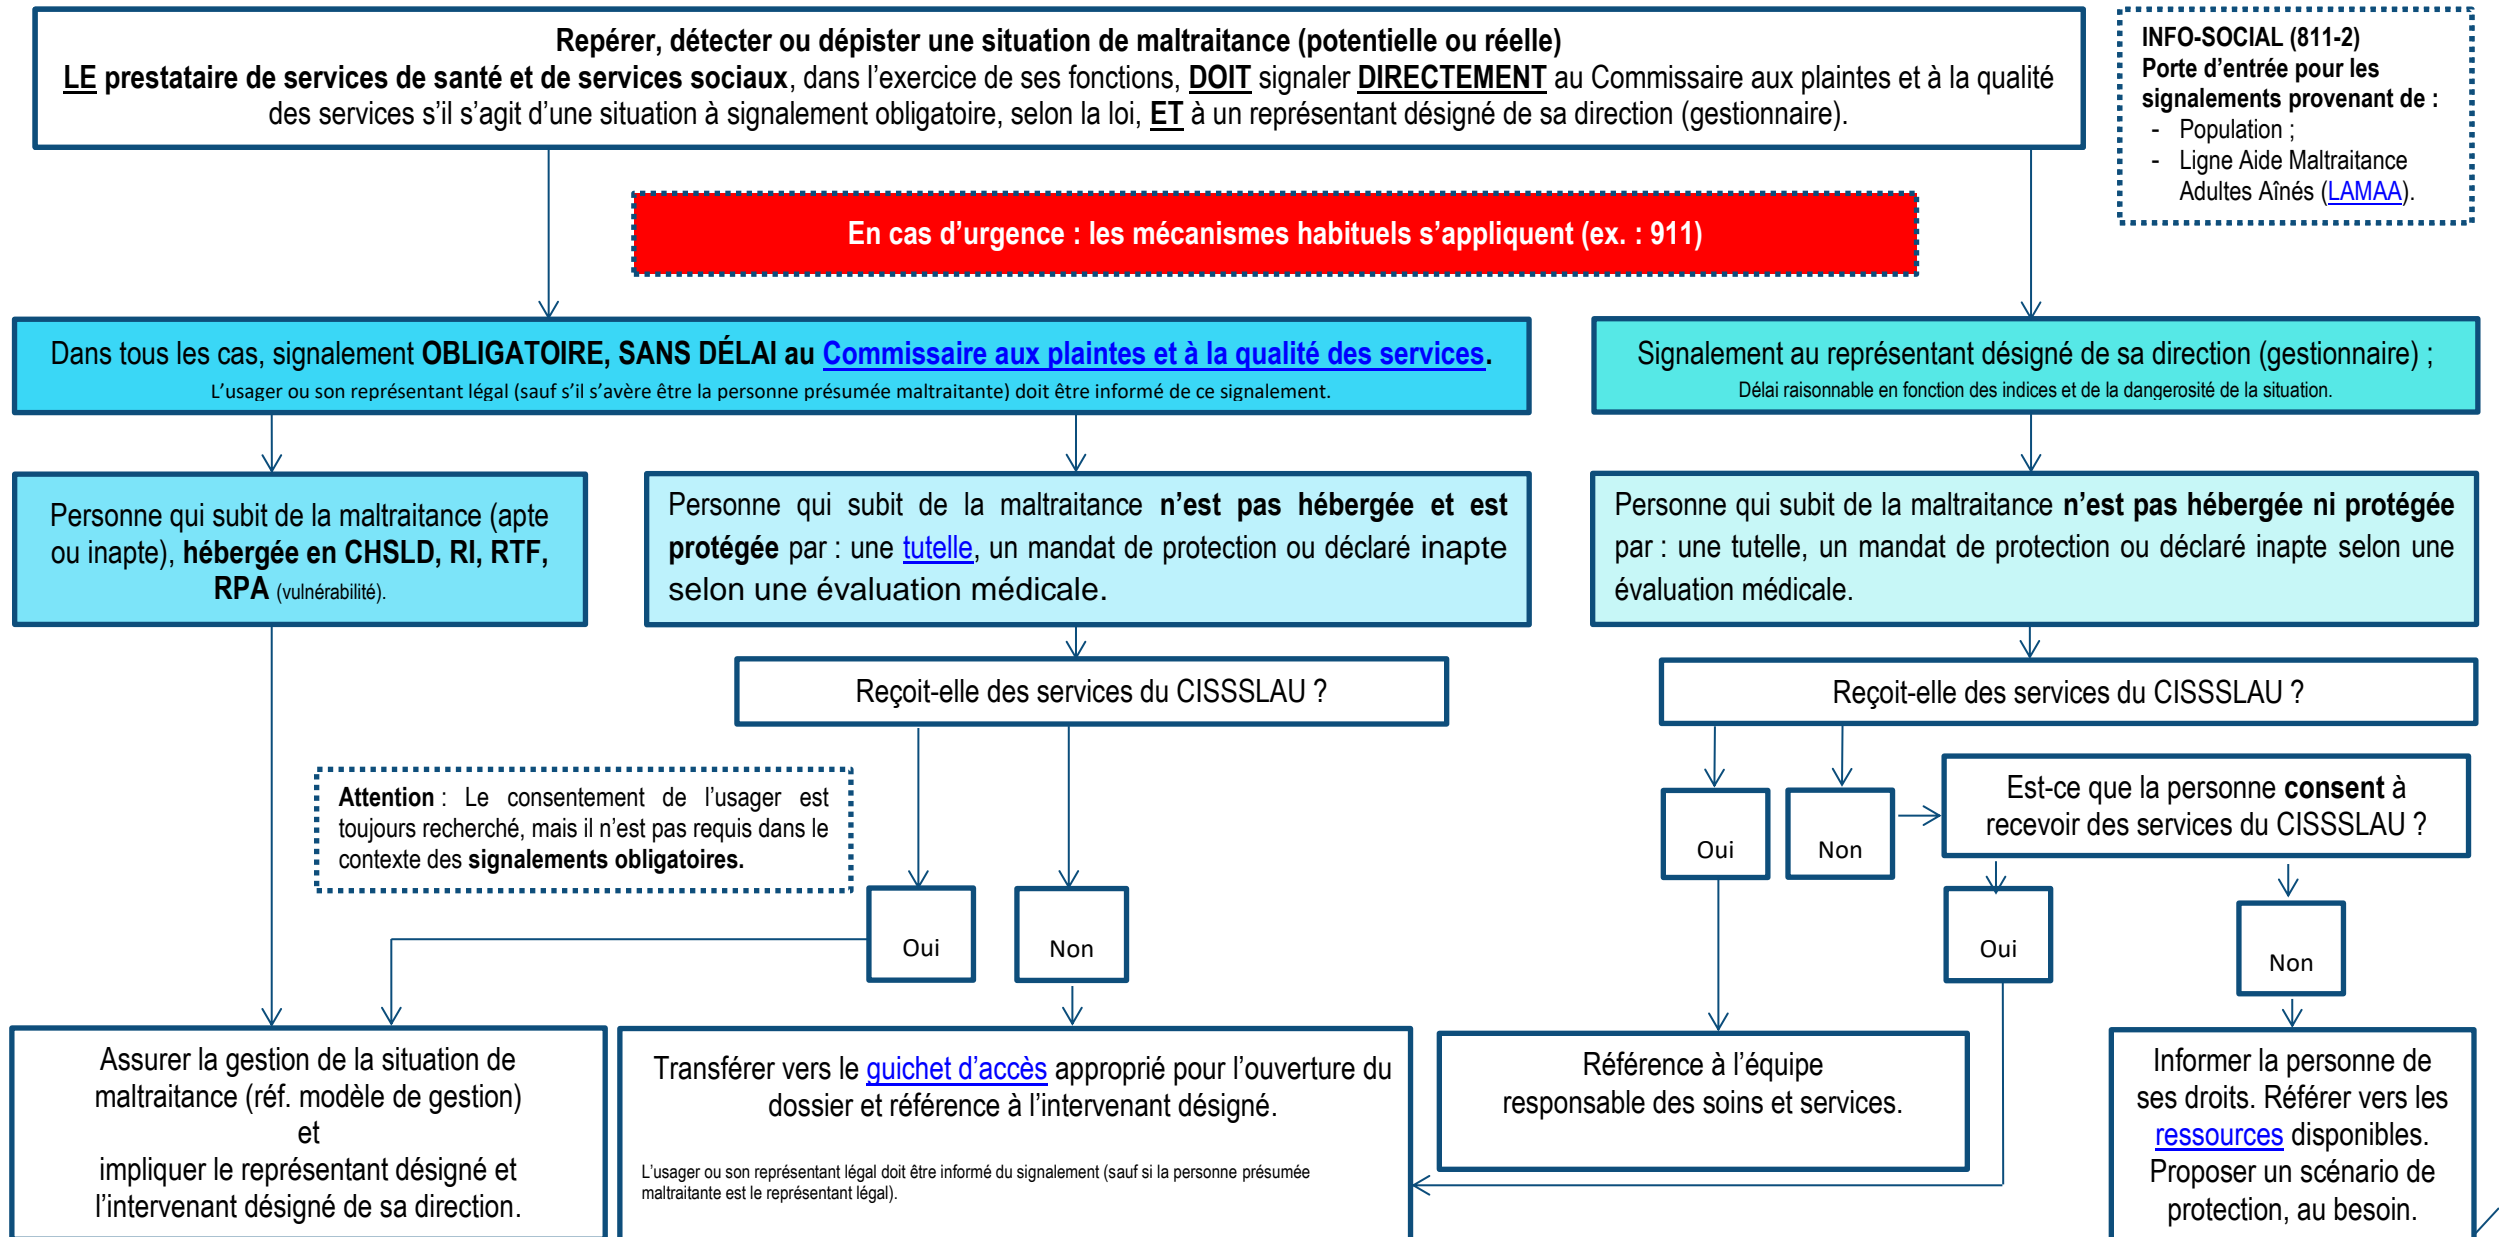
Repérer, détecter ou dépister une situation de maltraitance (potentielle ou réelle)
LE prestataire de services de santé et de services sociaux, dans l'exercice de ses fonctions, DOIT signaler DIRECTEMENT au Commissaire aux plaintes et à la qualité des services s'il s'agit d'une situation à signalement obligatoire, selon la loi, ET à un représentant désigné de sa direction (gestionnaire).

INFO-SOCIAL (811-2)
Porte d'entrée pour les signalements provenant de :
- Population ;
- Ligne Aide Maltraitance Adultes Aînés (LAMAA).

En cas d'urgence : les mécanismes habituels s'appliquent (ex. : 911)

Dans tous les cas, signalement OBLIGATOIRE, SANS DÉLAI au Commissaire aux plaintes et à la qualité des services.
L'usager ou son représentant légal (sauf s'il s'avère être la personne présumée maltraitante) doit être informé de ce signalement.

Signalement au représentant désigné de sa direction (gestionnaire) ;
Délai raisonnable en fonction des indices et de la dangerosité de la situation.

Personne qui subit de la maltraitance (apte ou inapte), hébergée en CHSLD, RI, RTF, RPA (vulnérabilité).

Personne qui subit de la maltraitance n'est pas hébergée et est protégée par : une tutelle, un mandat de protection ou déclaré inapte selon une évaluation médicale.

Personne qui subit de la maltraitance n'est pas hébergée ni protégée par : une tutelle, un mandat de protection ou déclaré inapte selon une évaluation médicale.

Reçoit-elle des services du CISSSLAU ?

Reçoit-elle des services du CISSSLAU ?

Attention : Le consentement de l'usager est toujours recherché, mais il n'est pas requis dans le contexte des signalements obligatoires.

Oui

Non

Oui

Non

Est-ce que la personne consent à recevoir des services du CISSSLAU ?

Oui

Non

Assurer la gestion de la situation de maltraitance (réf. modèle de gestion) et impliquer le représentant désigné et l'intervenant désigné de sa direction.

Transférer vers le guichet d'accès approprié pour l'ouverture du dossier et référence à l'intervenant désigné.

L'usager ou son représentant légal doit être informé du signalement (sauf si la personne présumée maltraitante est le représentant légal).

Référence à l'équipe responsable des soins et services.

Informer la personne de ses droits. Référer vers les ressources disponibles. Proposer un scénario de protection, au besoin.